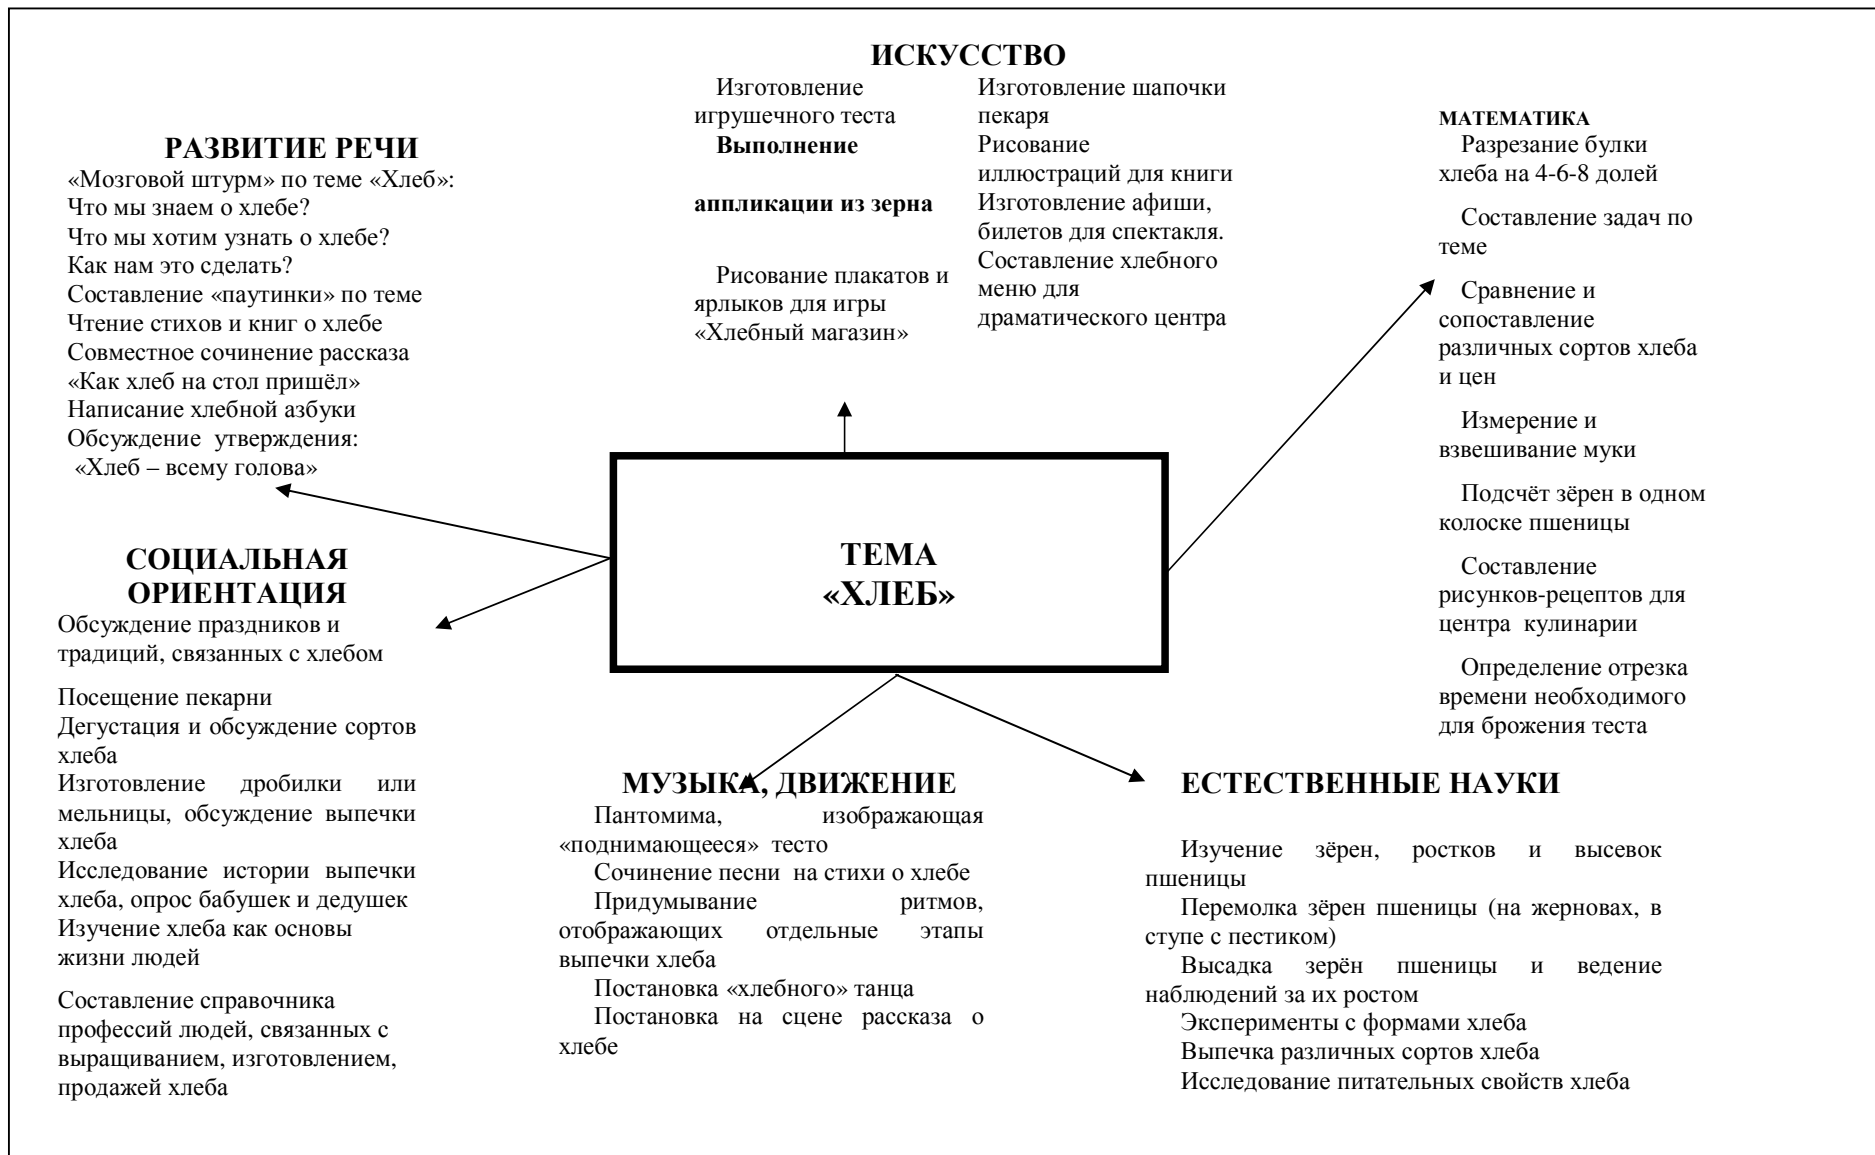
ИСКУССТВО

Изготовление игрушечного теста
Выполнение

аппликации из зерна

Рисование плакатов и ярлыков для игры «Хлебный магазин»

Изготовление шапочки пекаря
Рисование иллюстраций для книги
Изготовление афиши, билетов для спектакля.
Составление хлебного меню для драматического центра

РАЗВИТИЕ РЕЧИ
«Мозговой штурм» по теме «Хлеб»:
Что мы знаем о хлебе?
Что мы хотим узнать о хлебе?
Как нам это сделать?
Составление «паутинки» по теме
Чтение стихов и книг о хлебе
Совместное сочинение рассказа «Как хлеб на стол пришёл»
Написание хлебной азбуки
Обсуждение утверждения: «Хлеб – всему голова»

МАТЕМАТИКА
Разрезание булки хлеба на 4-6-8 долей

Составление задач по теме

Сравнение и сопоставление различных сортов хлеба и цен

Измерение и взвешивание муки

Подсчёт зёрен в одном колоске пшеницы

Составление рисунков-рецептов для центра кулинарии

Определение отрезка времени необходимого для брожения теста

ТЕМА «ХЛЕБ»

СОЦИАЛЬНАЯ ОРИЕНТАЦИЯ
Обсуждение праздников и традиций, связанных с хлебом

Посещение пекарни
Дегустация и обсуждение сортов хлеба
Изготовление дробилки или мельницы, обсуждение выпечки хлеба
Исследование истории выпечки хлеба, опрос бабушек и дедушек
Изучение хлеба как основы жизни людей

Составление справочника профессий людей, связанных с выращиванием, изготовлением, продажей хлеба

МУЗЫКА, ДВИЖЕНИЕ
Пантомима, изображающая «поднимающееся» тесто
Сочинение песни на стихи о хлебе
Придумывание ритмов, отображающих отдельные этапы выпечки хлеба
Постановка «хлебного» танца
Постановка на сцене рассказа о хлебе

ЕСТЕСТВЕННЫЕ НАУКИ

Изучение зёрен, ростков и высевок пшеницы
Перемолка зёрен пшеницы (на жерновах, в ступе с пестиком)
Высадка зерён пшеницы и ведение наблюдений за их ростом
Эксперименты с формами хлеба
Выпечка различных сортов хлеба
Исследование питательных свойств хлеба